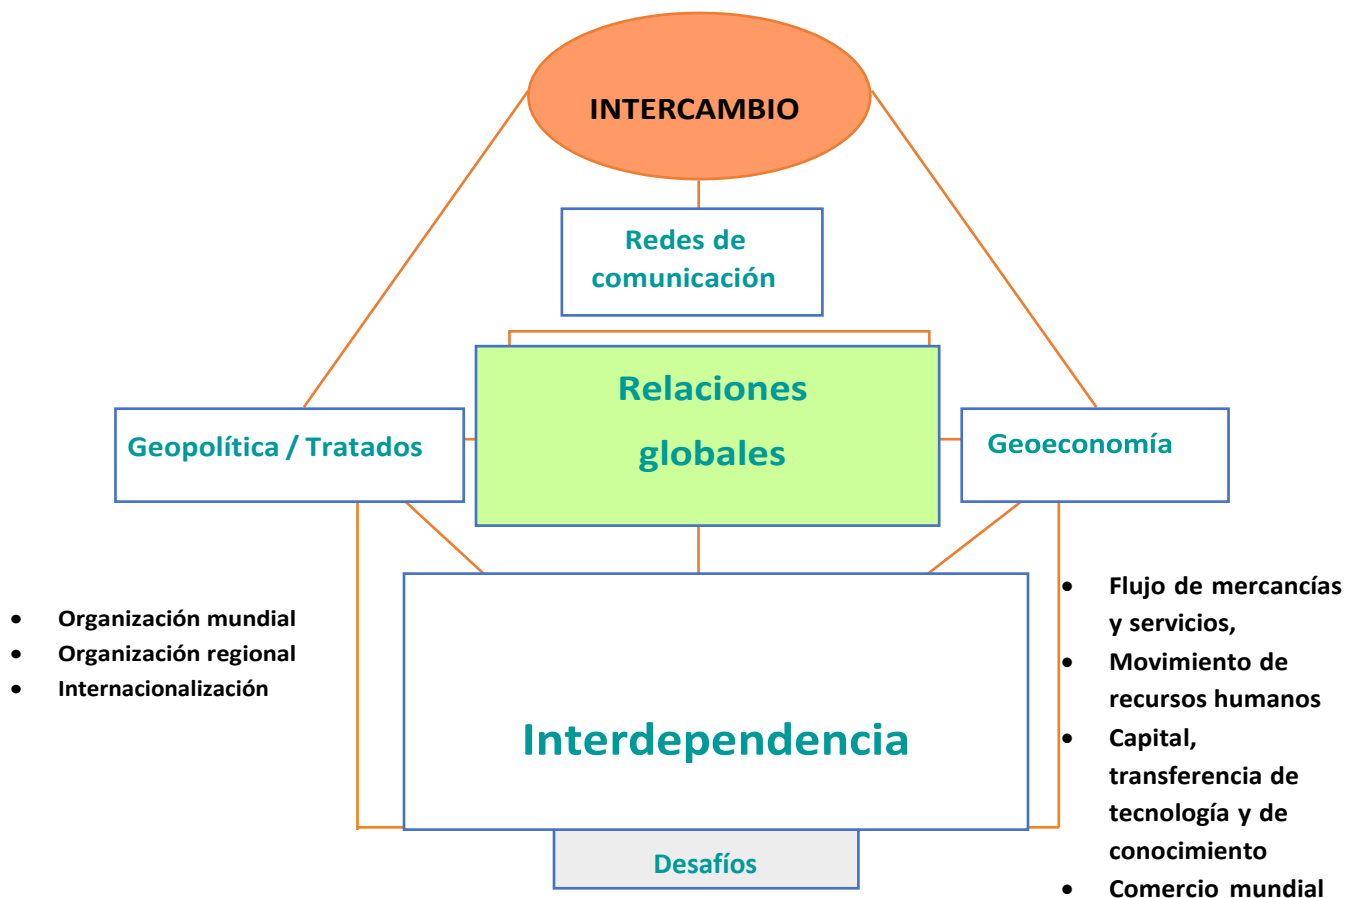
INTERCAMBIO

Redes de comunicación

Relaciones globales

Geopolítica / Tratados

Geoeconomía

- Organización mundial
- Organización regional
- Internacionalización

Interdependencia

- Flujo de mercancías y servicios,
- Movimiento de recursos humanos
- Capital, transferencia de tecnología y de conocimiento
- Comercio mundial

Desafíos